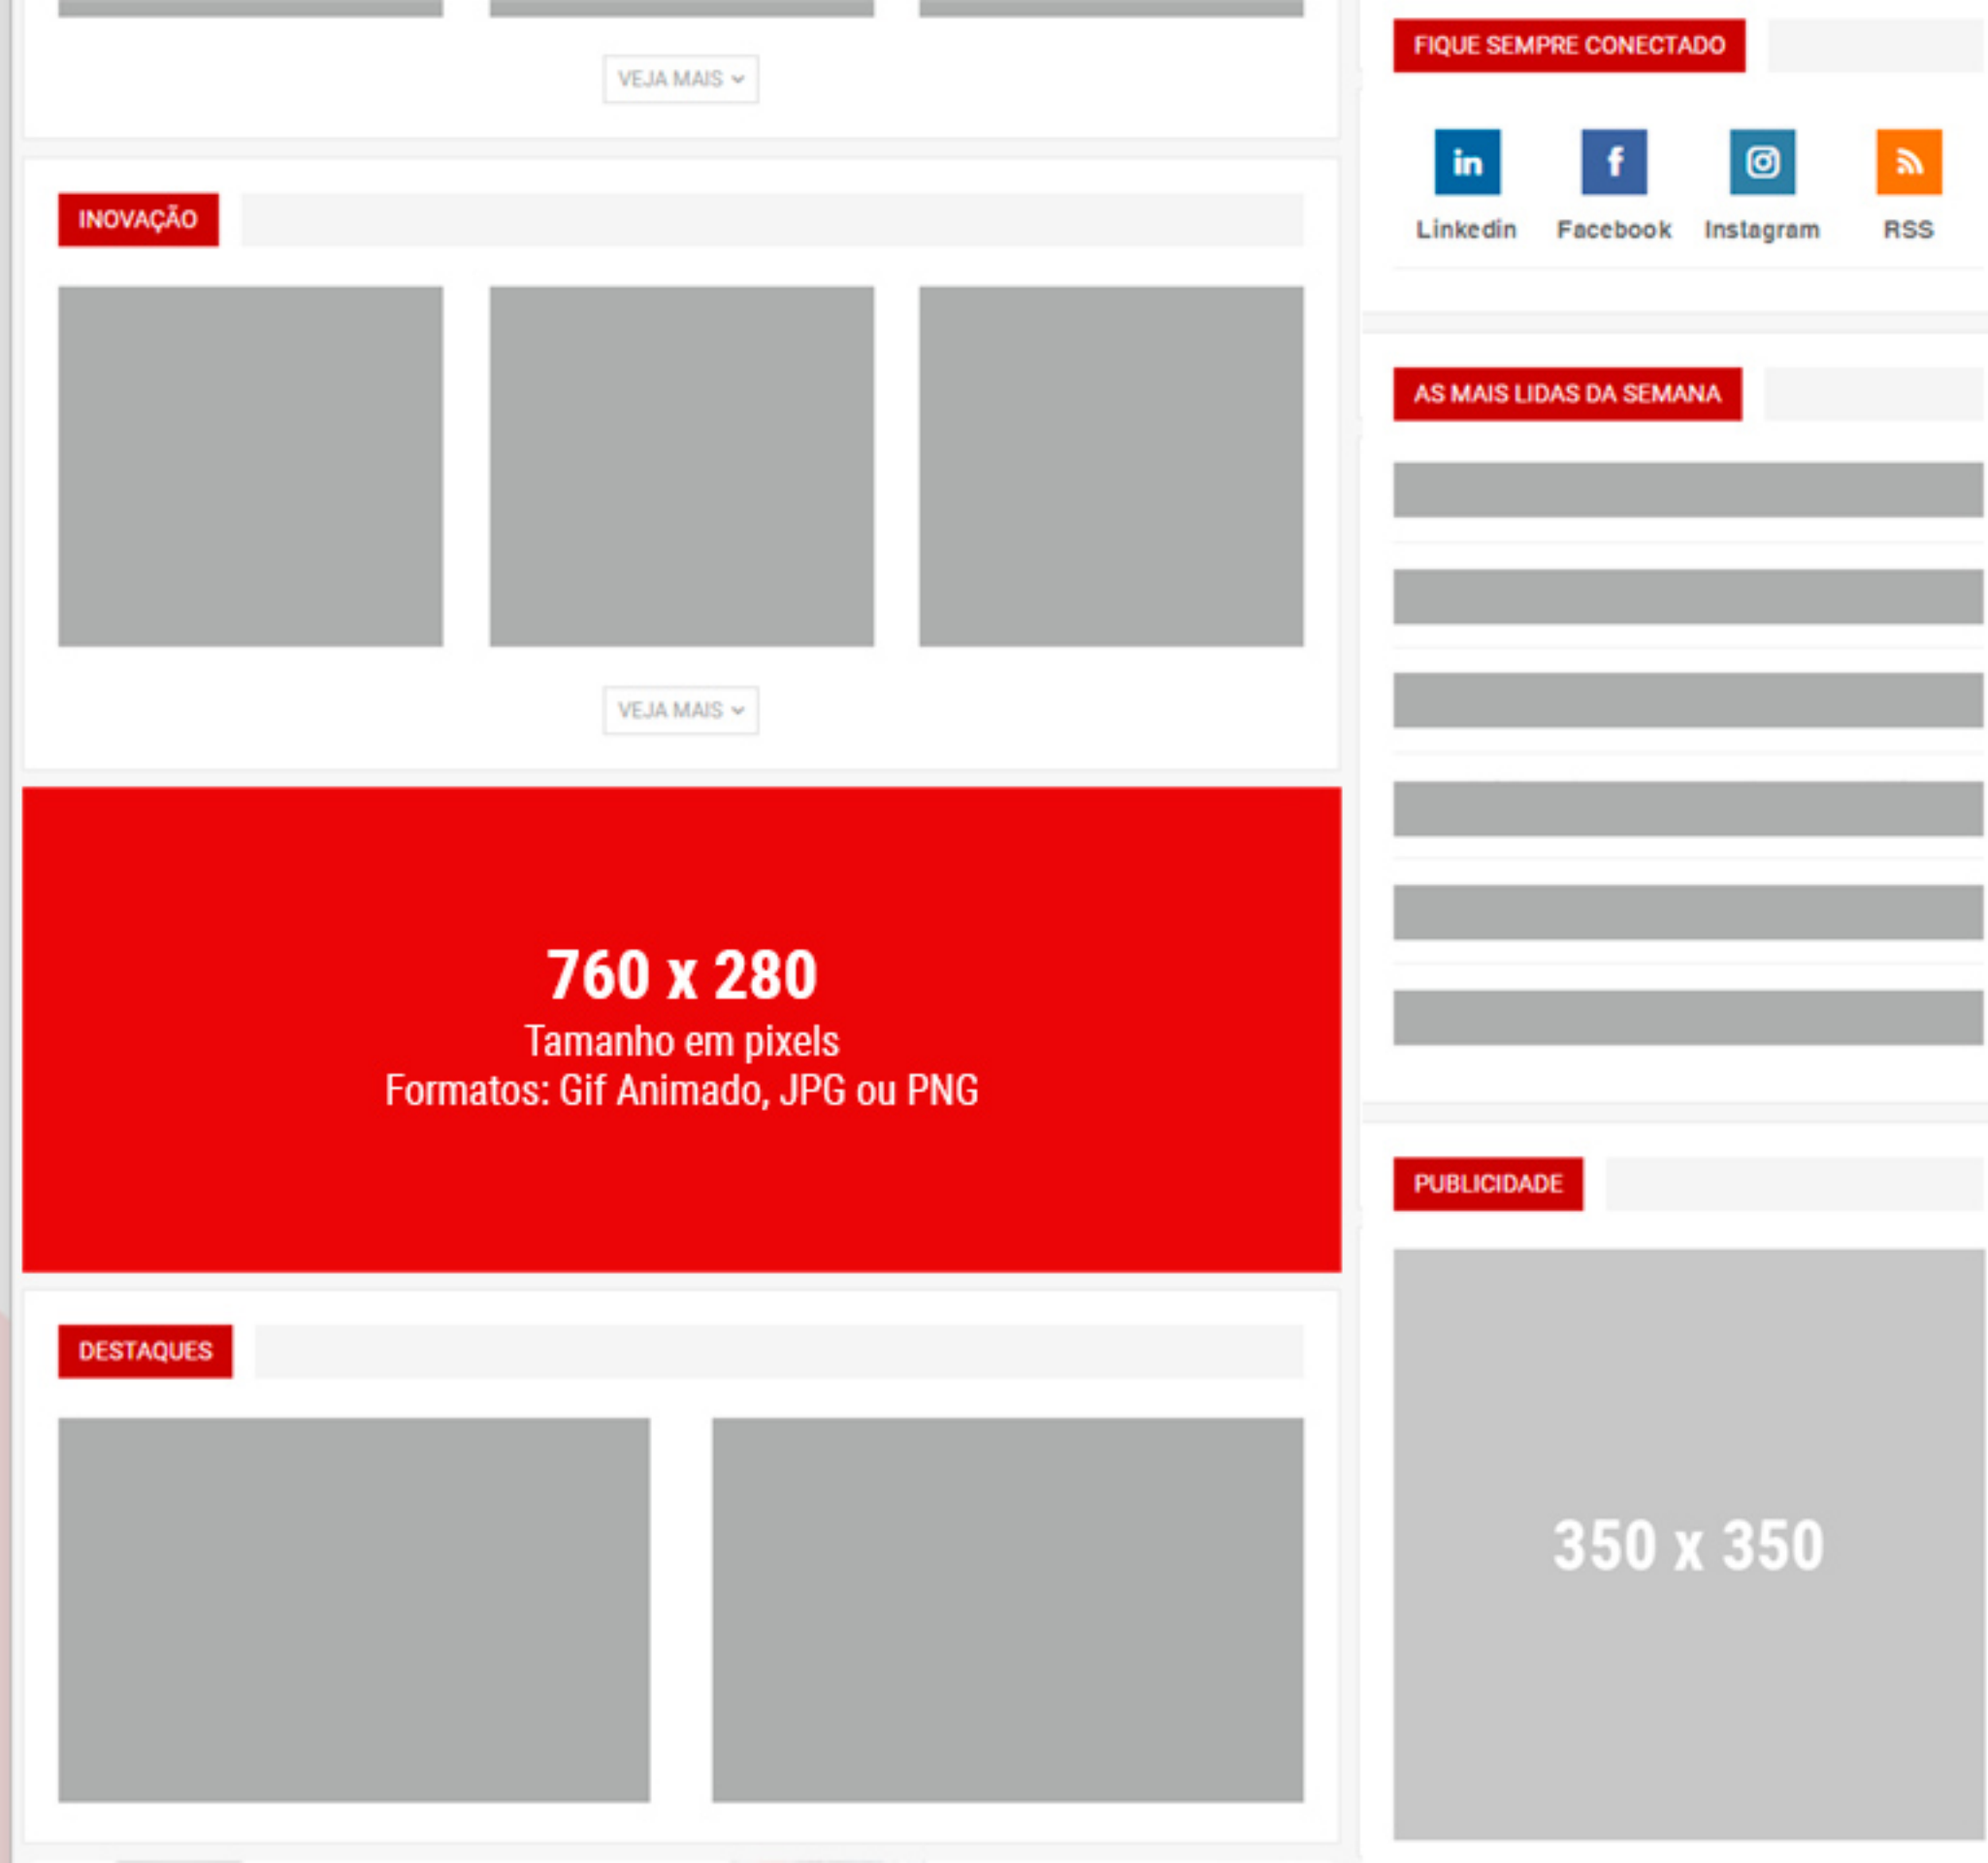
VEJA MAIS

INOVAÇÃO

VEJA MAIS

760 x 280
Tamanho em pixels
Formatos: Gif Animado, JPG ou PNG

DESTAQUES

FIQUE SEMPRE CONECTADO

Linkedin Facebook Instagram RSS

AS MAIS LIDAS DA SEMANA

PUBLICIDADE

350 x 350